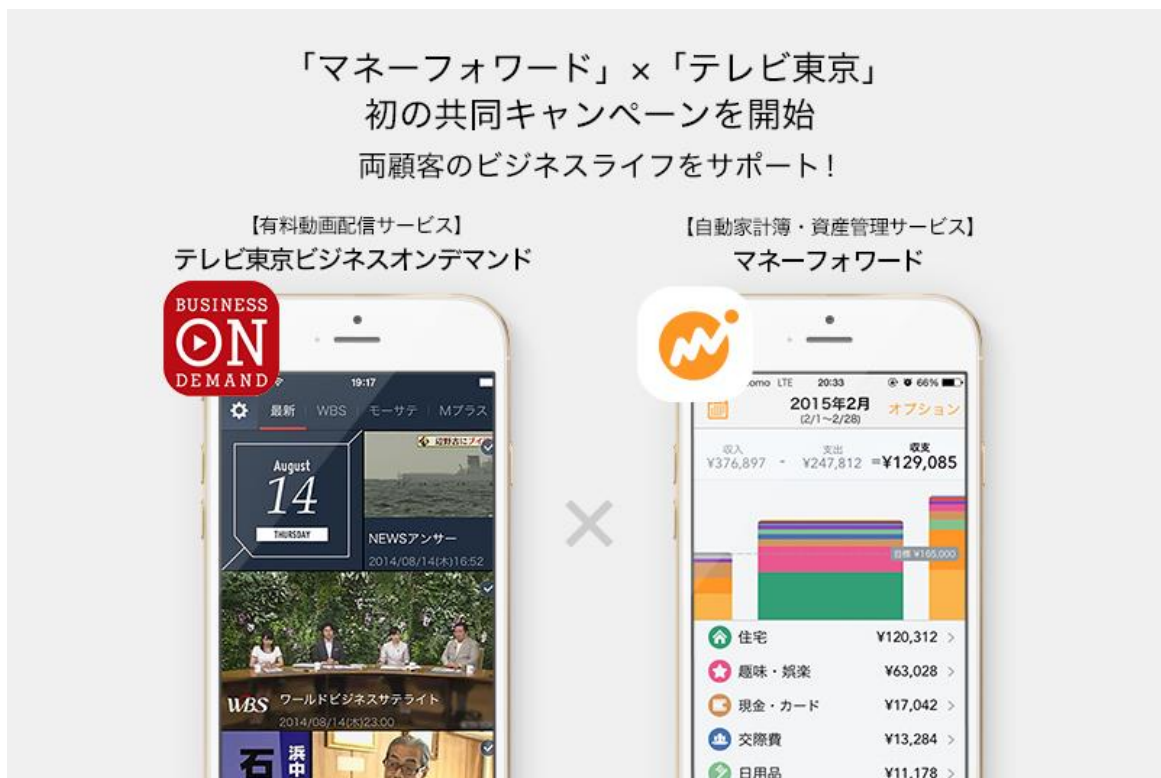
「マネーフォワード」×「テレビ東京」
初の共同キャンペーンを開始
両顧客のビジネスライフをサポート！

【有料動画配信サービス】
テレビ東京ビジネスオンデマンド

BUSINESS ON DEMAND

19:17
最新 WBS モーサテ Mプラス

August 14 THURSDAY

NEWSアンサー
2014/08/14(木)16:52

WBS ワールドビジネスサテライト
2014/08/14(木)23:00

石 浜中

×

【自動家計簿・資産管理サービス】
マネーフォワード

omo LTE 20:33 66%
2015年2月 (2/1〜2/28) オプション
収入 ¥376,897 - 支出 ¥247,812 = 収支 ¥129,085
目標 ¥165,000

住宅 ¥120,312
趣味・娯楽 ¥63,028
現金・カード ¥17,042
交際費 ¥13,284
日用品 ¥11,178